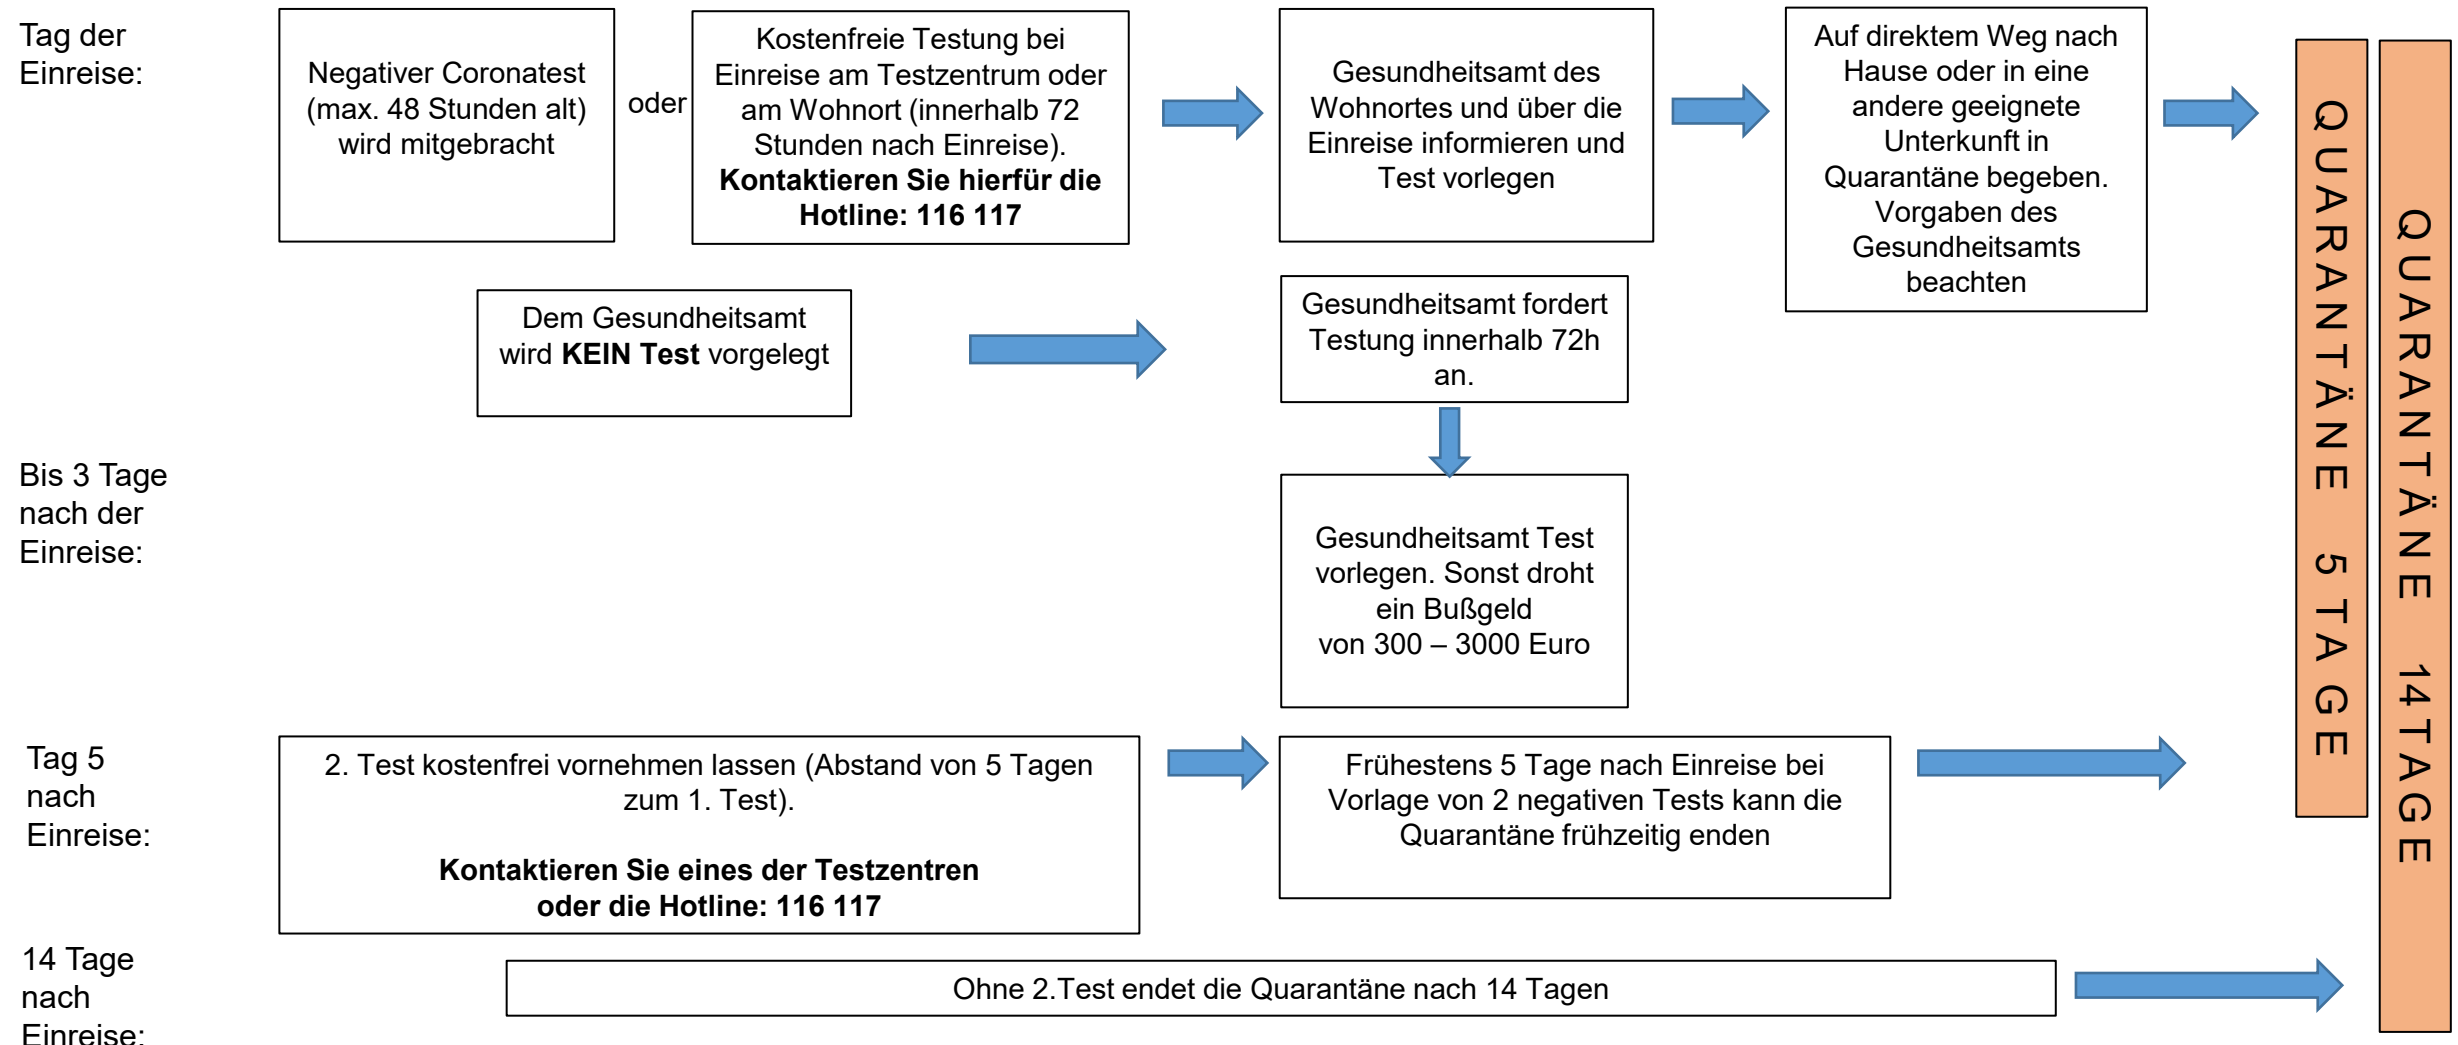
Tag der Einreise:

Negativer Coronatest (max. 48 Stunden alt) wird mitgebracht

oder

Kostenfreie Testung bei Einreise am Testzentrum oder am Wohnort (innerhalb 72 Stunden nach Einreise). **Kontaktieren Sie hierfür die Hotline: 116 117**

Gesundheitsamt des Wohnortes und über die Einreise informieren und Test vorlegen

Auf direktem Weg nach Hause oder in eine andere geeignete Unterkunft in Quarantäne begeben. Vorgaben des Gesundheitsamts beachten

Dem Gesundheitsamt wird **KEIN Test** vorgelegt

Gesundheitsamt fordert Testung innerhalb 72h an.

Bis 3 Tage nach der Einreise:

Gesundheitsamt Test vorlegen. Sonst droht ein Bußgeld von 300 – 3000 Euro

Tag 5 nach Einreise:

2. Test kostenfrei vornehmen lassen (Abstand von 5 Tagen zum 1. Test).

**Kontaktieren Sie eines der Testzentren oder die Hotline: 116 117**

Frühestens 5 Tage nach Einreise bei Vorlage von 2 negativen Tests kann die Quarantäne frühzeitig enden

14 Tage nach Einreise:

Ohne 2.Test endet die Quarantäne nach 14 Tagen

QUARANTÄNE 5 TAGE

QUARANTÄNE 14 TAGE